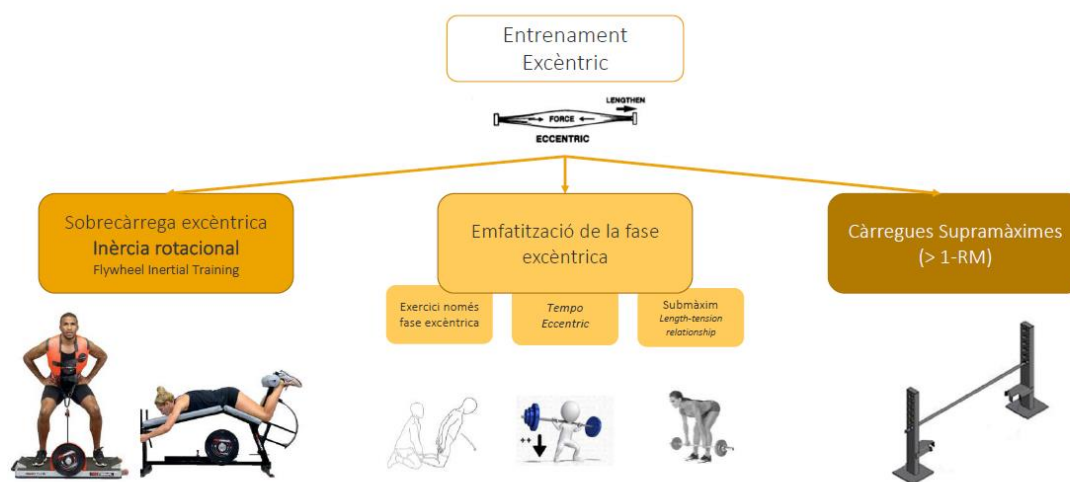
Entrenament Excèntric

LENGTHEN
FORCE
ECCENTRIC

Sobrecàrrega excèntrica
Inèrcia rotacional
Flywheel Inertial Training

Emfatització de la fase excèntrica

Càrregues Supramàximes
(> 1-RM)

Exercici només fase excèntrica

*Tempo Eccentric*

Submàxim
*Length-tension relationship*

++